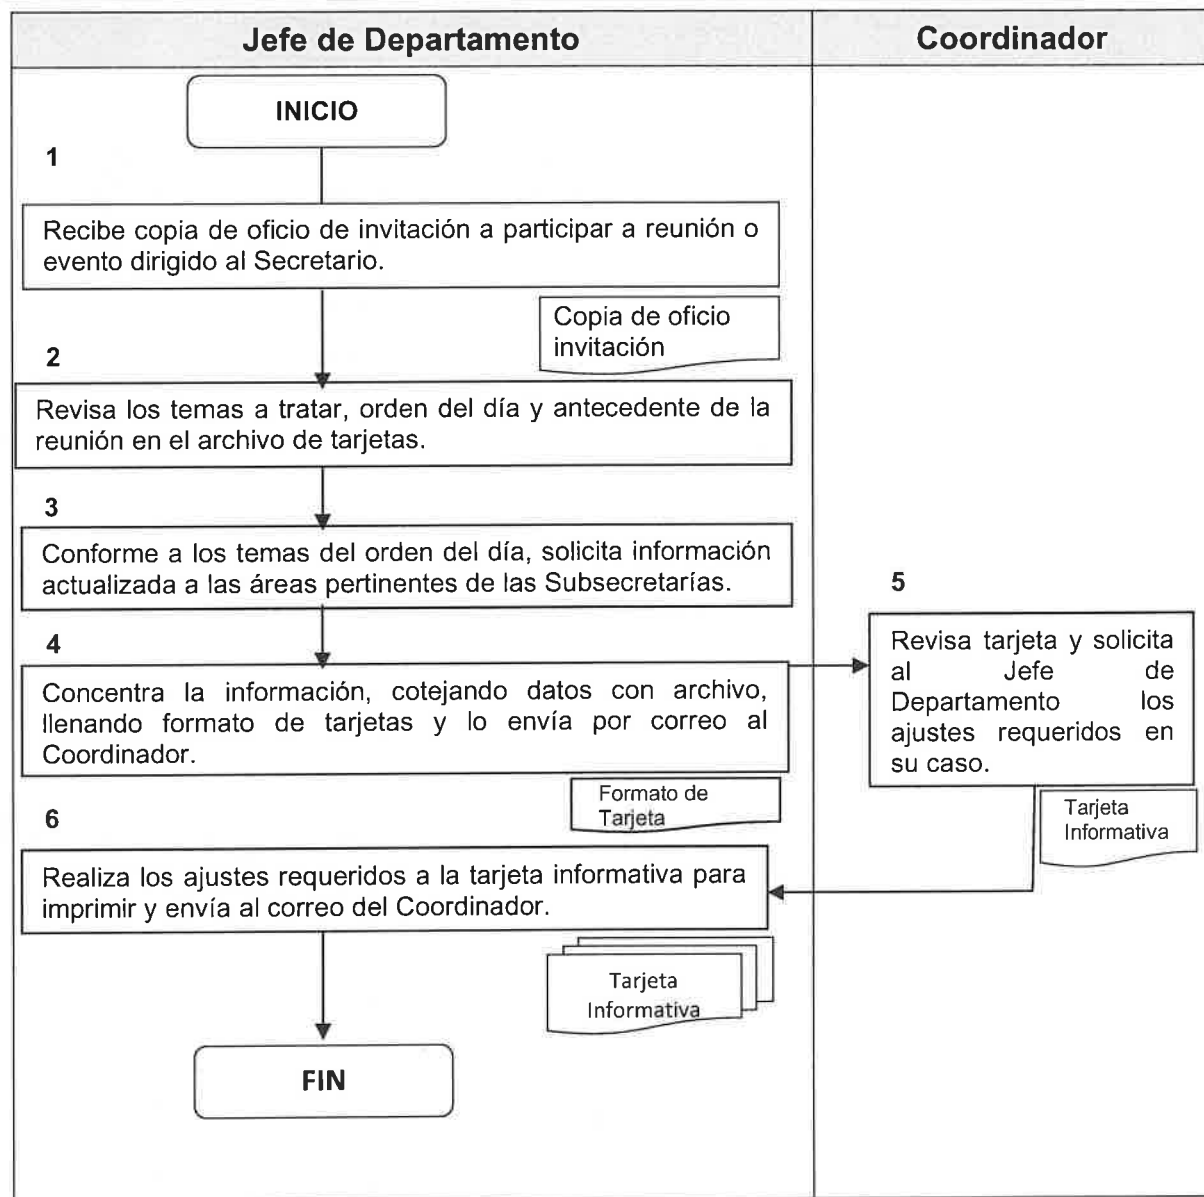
| Jefe de Departamento | Coordinador |
|---|---|

INICIO

1

Recibe copia de oficio de invitación a participar a reunión o evento dirigido al Secretario.

Copia de oficio invitación

2

Revisa los temas a tratar, orden del día y antecedente de la reunión en el archivo de tarjetas.

3

Conforme a los temas del orden del día, solicita información actualizada a las áreas pertinentes de las Subsecretarías.

4

Concentra la información, cotejando datos con archivo, llenando formato de tarjetas y lo envía por correo al Coordinador.

Formato de Tarjeta

5

Revisa tarjeta y solicita al Jefe de Departamento los ajustes requeridos en su caso.

Tarjeta Informativa

6

Realiza los ajustes requeridos a la tarjeta informativa para imprimir y envía al correo del Coordinador.

Tarjeta Informativa

FIN